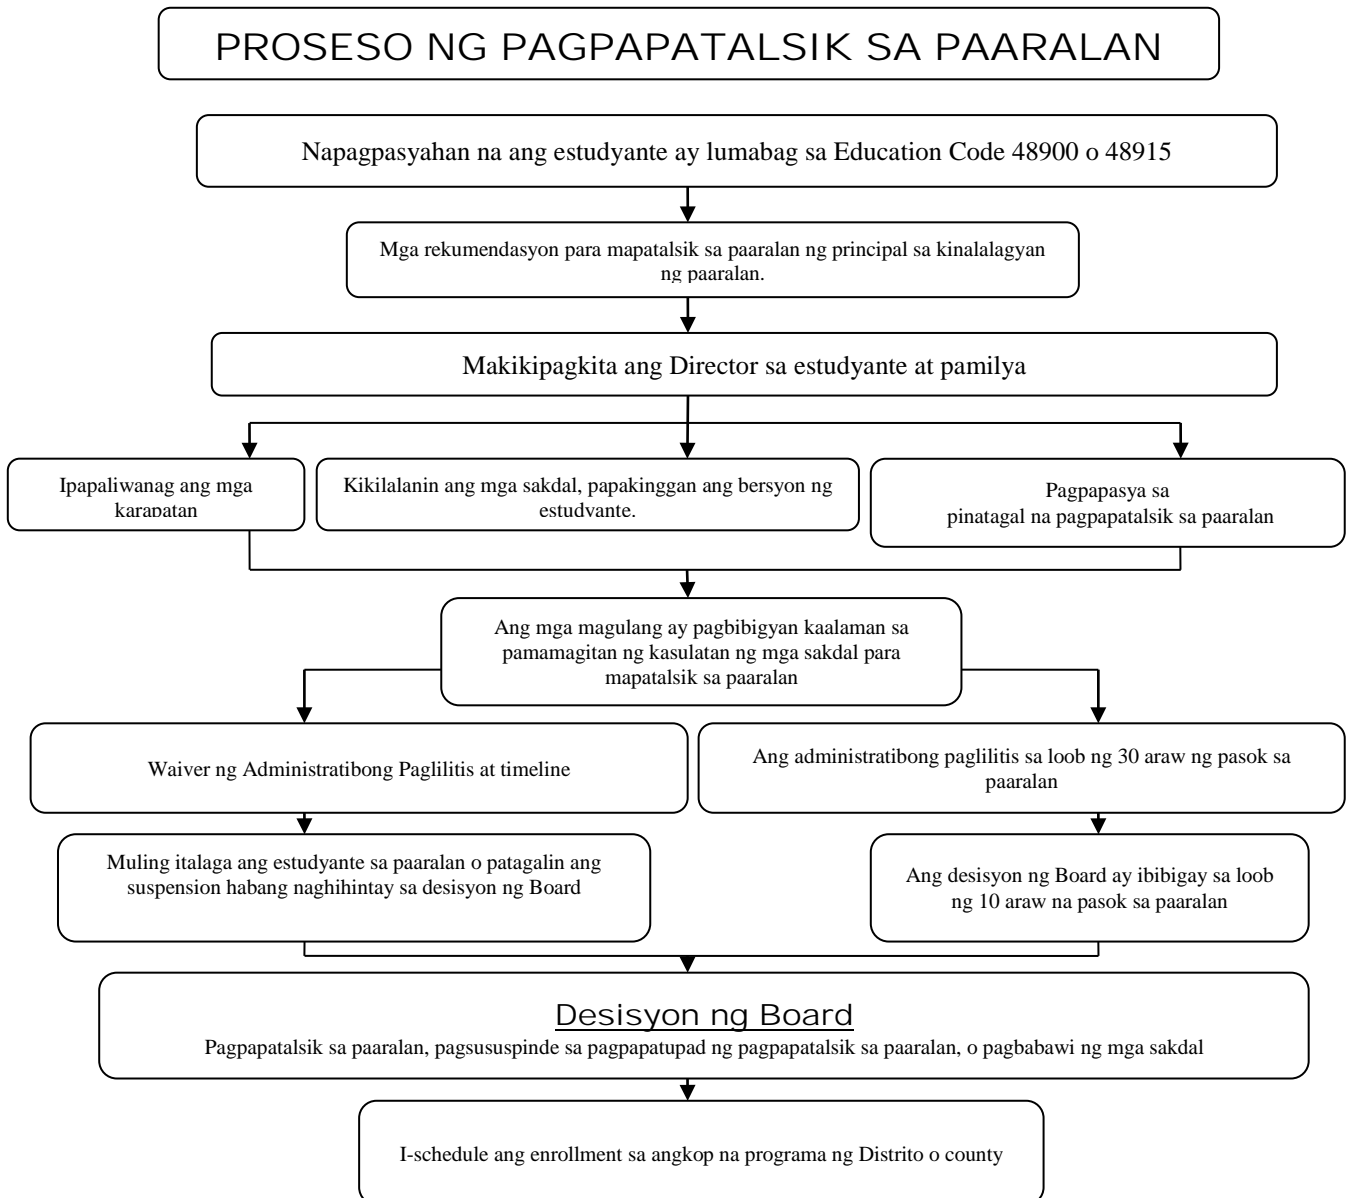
PROSESO NG PAGPAPATALSIK SA PAARALAN

Napagpasyahan na ang estudyante ay lumabag sa Education Code 48900 o 48915

Mga rekumendasyon para mapatalsik sa paaralan ng principal sa kinalalagyan ng paaralan.

Makikipagkita ang Director sa estudyante at pamilya

Ipapaliwanag ang mga karapatan

Kikilalanin ang mga sakdal, papakinggan ang bersyon ng estudyante.

Pagpapasya sa pinatagal na pagpapatalsik sa paaralan

Ang mga magulang ay pagbibigyan kaalaman sa pamamagitan ng kasulatan ng mga sakdal para mapatalsik sa paaralan

Waiver ng Administratibong Paglilitis at timeline

Ang administratibong paglilitis sa loob ng 30 araw ng pasok sa paaralan

Muling italaga ang estudyante sa paaralan o patagalin ang suspension habang naghihintay sa desisyon ng Board

Ang desisyon ng Board ay ibibigay sa loob ng 10 araw na pasok sa paaralan

Desisyon ng Board
Pagpapatalsik sa paaralan, pagsususpinde sa pagpapatupad ng pagpapatalsik sa paaralan, o pagbabawi ng mga sakdal

I-schedule ang enrollment sa angkop na programa ng Distrito o county